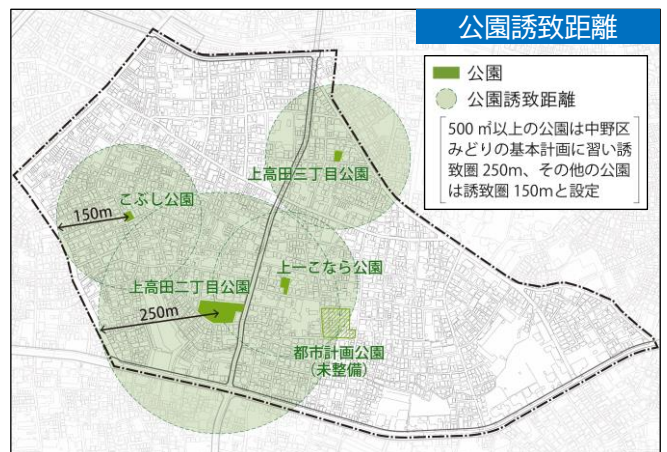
公園誘致距離

公園
公園誘致距離

500㎡以上の公園は中野区みどりの基本計画に習い誘致圏 250m、その他の公園は誘致圏 150mと設定

上高田三丁目公園
こぶし公園
150m
上一こなら公園
上高田二丁目公園
250m
都市計画公園
(未整備)